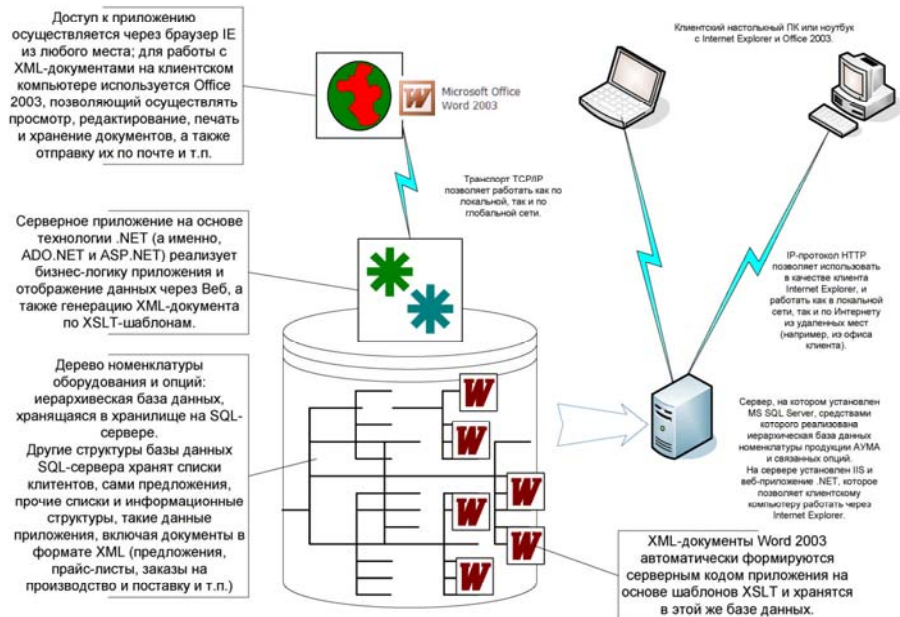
Доступ к приложению осуществляется через браузер IE из любого места; для работы с XML-документами на клиентском компьютере используется Office 2003, позволяющий осуществлять просмотр, редактирование, печать и хранение документов, а также отправку их по почте и т.п.

Microsoft Office Word 2003

Клиентский настольный ПК или ноутбук с Internet Explorer и Office 2003.

Транспорт TCP/IP позволяет работать как по локальной, так и по глобальной сети.

Серверное приложение на основе технологии .NET (а именно, ADO.NET и ASP.NET) реализует бизнес-логику приложения и отображение данных через Веб, а также генерацию XML-документа по XSLT-шаблонам.

IP-протокол HTTP позволяет использовать в качестве клиента Internet Explorer, и работать как в локальной сети, так и по Интернету из удаленных мест (например, из офиса клиента).

Дерево номенклатуры оборудования и опций: иерархивеская база данных, хранящаяся в хранилище на SQL-сервере.
Другие структуры базы данных SQL-сервера хранят списки клиентов, сами предложения, прочие списки и информационные структуры, такие данные приложения, включая документы в формате XML (предложения, прайс-листы, заказы на производство и поставку и т.п.)

Сервер, на котором установлен MS SQL Server, средствами которого реализована иерархическая база данных номенклатуры продукции АУМА и связанных опций.
На сервере установлен IIS и веб-приложение .NET, которое позволяет клиентскому компьютеру работать через Internet Explorer.

XML-документы Word 2003 автоматически формируются серверным кодом приложения на основе шаблонов XSLT и хранятся в этой же базе данных.